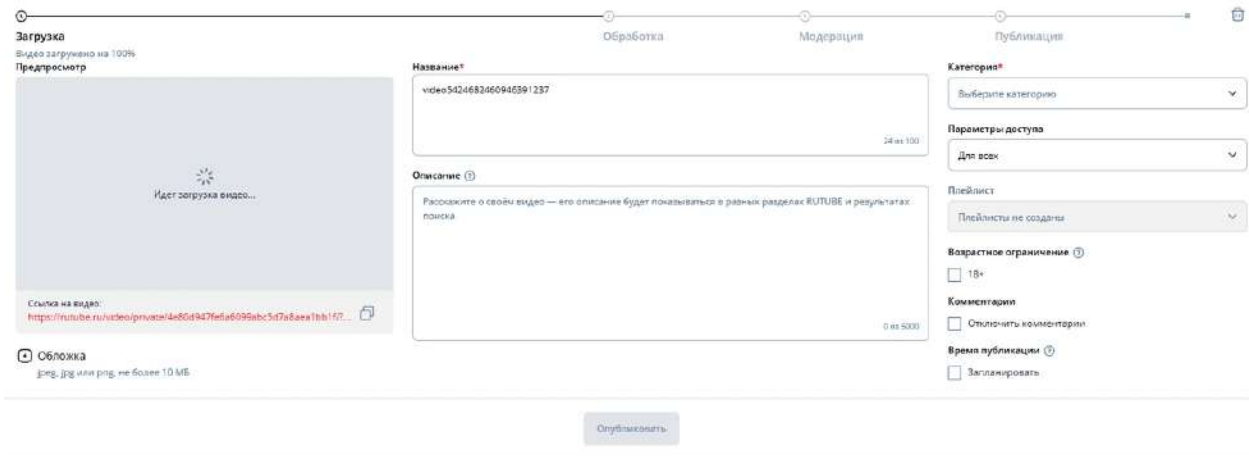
Загрузка
Видео загружено на 100%

Обработка

Модерация

Публикация

Предпросмотр

Идет загрузка видео...

Ссылка на видео:
https://rutube.ru/video/private/4e80d947fe6a6099abc5d7a8aea1bb1f/?...

Обложка
jpeg, jpg или png, не более 10 МБ

Название*
video5424682460946391237
24 из 100

Описание
Расскажите о своём видео — его описание будет показываться в разных разделах RUTUBE и результатах поиска
0 из 5000

Категория*
Выберите категорию

Параметры доступа
Для всех

Плейлист
Плейлисты не созданы

Возрастное ограничение
18+

Комментарии
Отключить комментарии

Время публикации
Запланировать

Опубликовать